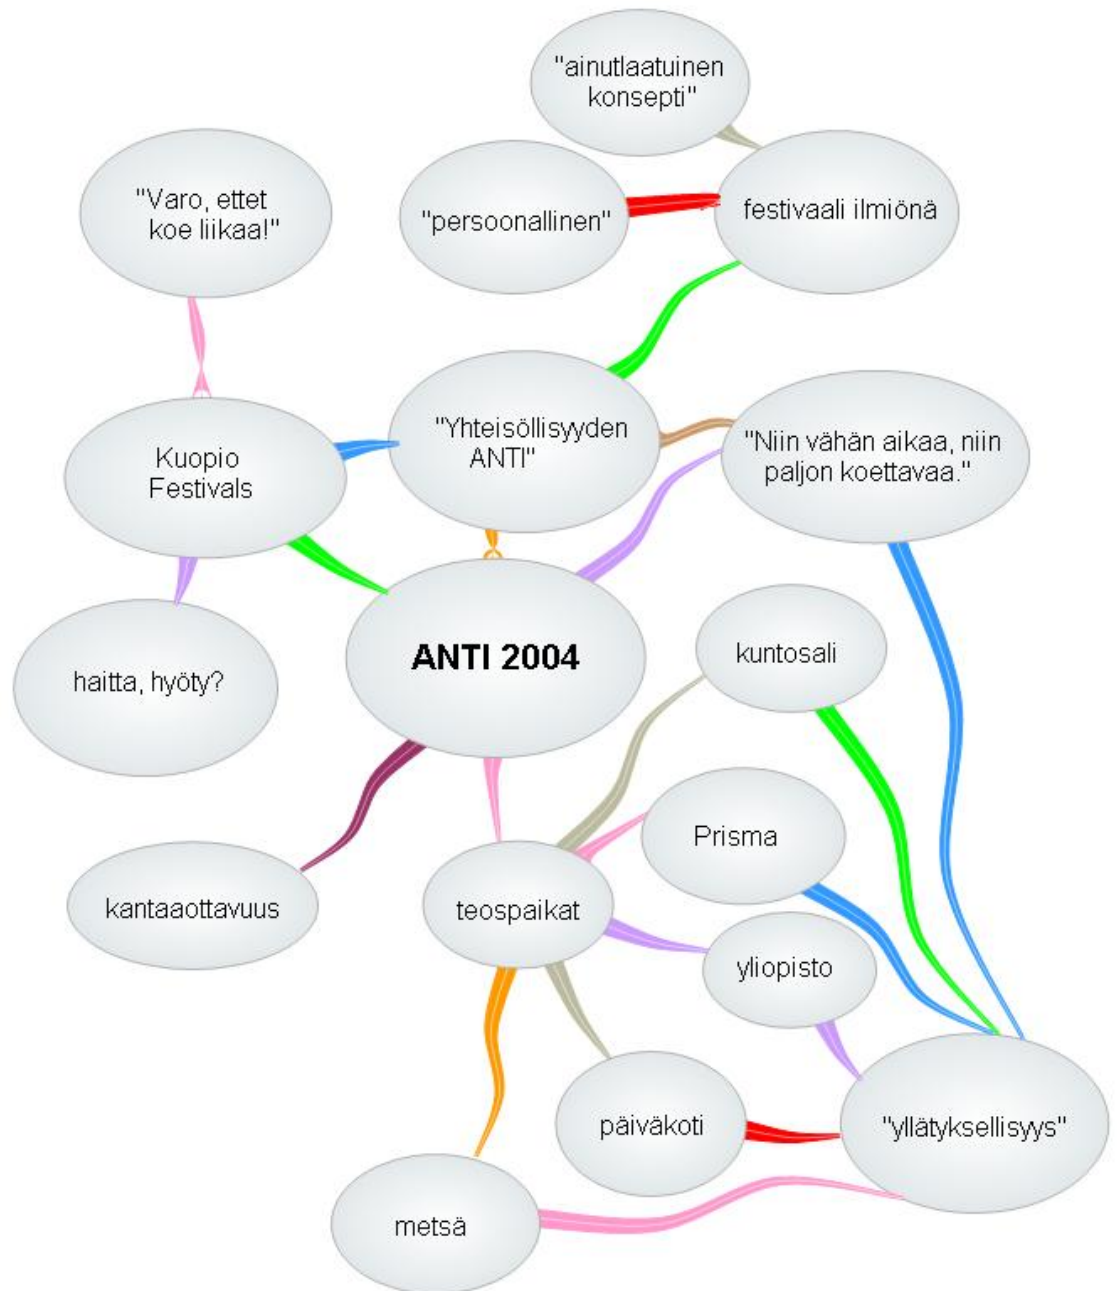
"ainutlaatuinen konsepti"

"Varo, ettet koe liikaa!"

"persoonallinen"

festivaali ilmiönä

Kuopio Festivals

"Yhteisöllisyyden ANTI"

"Niin vähän aikaa, niin paljon koettavaa."

haitta, hyöty?

ANTI 2004

kuntosali

Prisma

kantaaottavuus

teospaikat

yliopisto

päiväkoti

"yllätyksellisyys"

metsä